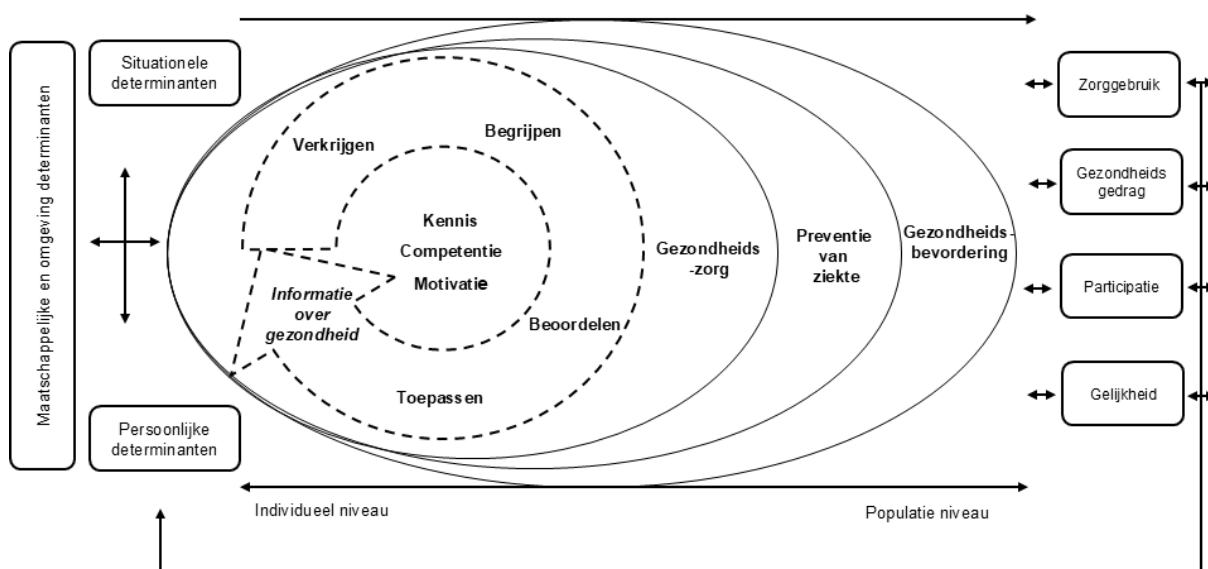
Maatschappelijke en omgeving determinanten

Situationele determinanten

Persoonlijke determinanten

Verkrijgen

Begrijpen

Kennis

Competentie

Motivatie

Informatie over gezondheid

Beoordelen

Toepassen

Gezondheids-zorg

Preventie van ziekte

Gezondheids-bevordering

Zorggebruik

Gezondheids gedrag

Participatie

Gelijkheid

Individueel niveau

Populatie niveau